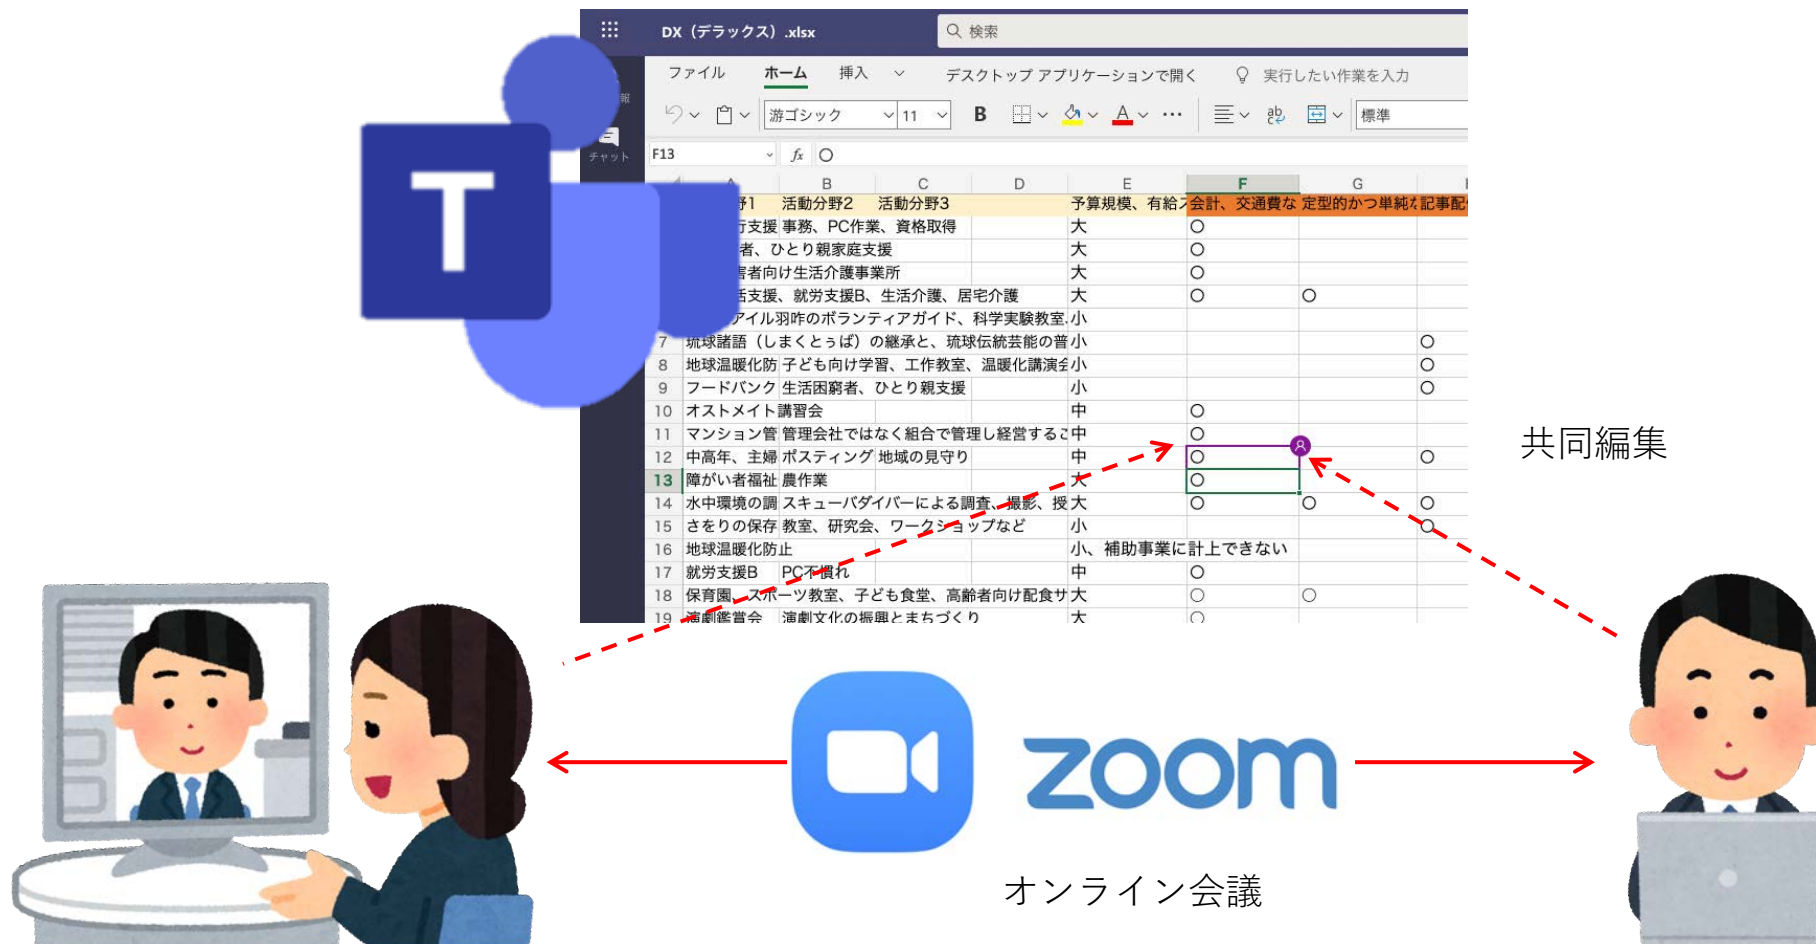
DX（デラックス）.xlsx
検索
ファイル ホーム 挿入 デスクトップ アプリケーションで開く 実行したい作業を入力
游ゴシック 11 B 標準
チャット
F13 fx ○

| | A | B | C | D | E | F | G | |
|---|---|---|---|---|---|---|---|---|
| | 野1 | 活動分野2 | 活動分野3 | | 予算規模、有給ス | 会計、交通費な | 定型的かつ単純な | 記事配 |
| | 行支援 | 事務、PC作業、資格取得 | | | 大 | ○ | | |
| | 者、ひとり親家庭支援 | | | | 大 | ○ | | |
| | 害者向け生活介護事業所 | | | | 大 | ○ | | |
| | 活支援、就労支援B、生活介護、居宅介護 | | | | 大 | ○ | ○ | |
| | アイル羽咋のボランティアガイド、科学実験教室、 | | | | 小 | | | |
| 7 | 琉球諸語（しまくとぅば）の継承と、琉球伝統芸能の普 | | | | 小 | | | ○ |
| 8 | 地球温暖化防 | 子ども向け学習、工作教室、温暖化講演会 | | | 小 | | | ○ |
| 9 | フードバンク | 生活困窮者、ひとり親支援 | | | 小 | | | ○ |
| 10 | オストメイト講習会 | | | | 中 | ○ | | |
| 11 | マンション管 | 管理会社ではなく組合で管理し経営するこ | | | 中 | ○ | | |
| 12 | 中高年、主婦 | ポスティング | 地域の見守り | | 中 | ○ | | ○ |
| 13 | 障がい者福祉 | 農作業 | | | 大 | ○ | | |
| 14 | 水中環境の調 | スキューバダイバーによる調査、撮影、授 | | | 大 | ○ | ○ | ○ |
| 15 | さをりの保存 | 教室、研究会、ワークショップなど | | | 小 | | | ○ |
| 16 | 地球温暖化防止 | | | | 小、補助事業に計上できない | | | |
| 17 | 就労支援B | PC不慣れ | | | 中 | ○ | | |
| 18 | 保育園、スポーツ教室、子ども食堂、高齢者向け配食サ | | | | 大 | ○ | ○ | |
| 19 | 演劇鑑賞会 | 演劇文化の振興とまちづくり | | | 大 | ○ | | |

共同編集
zoom
オンライン会議